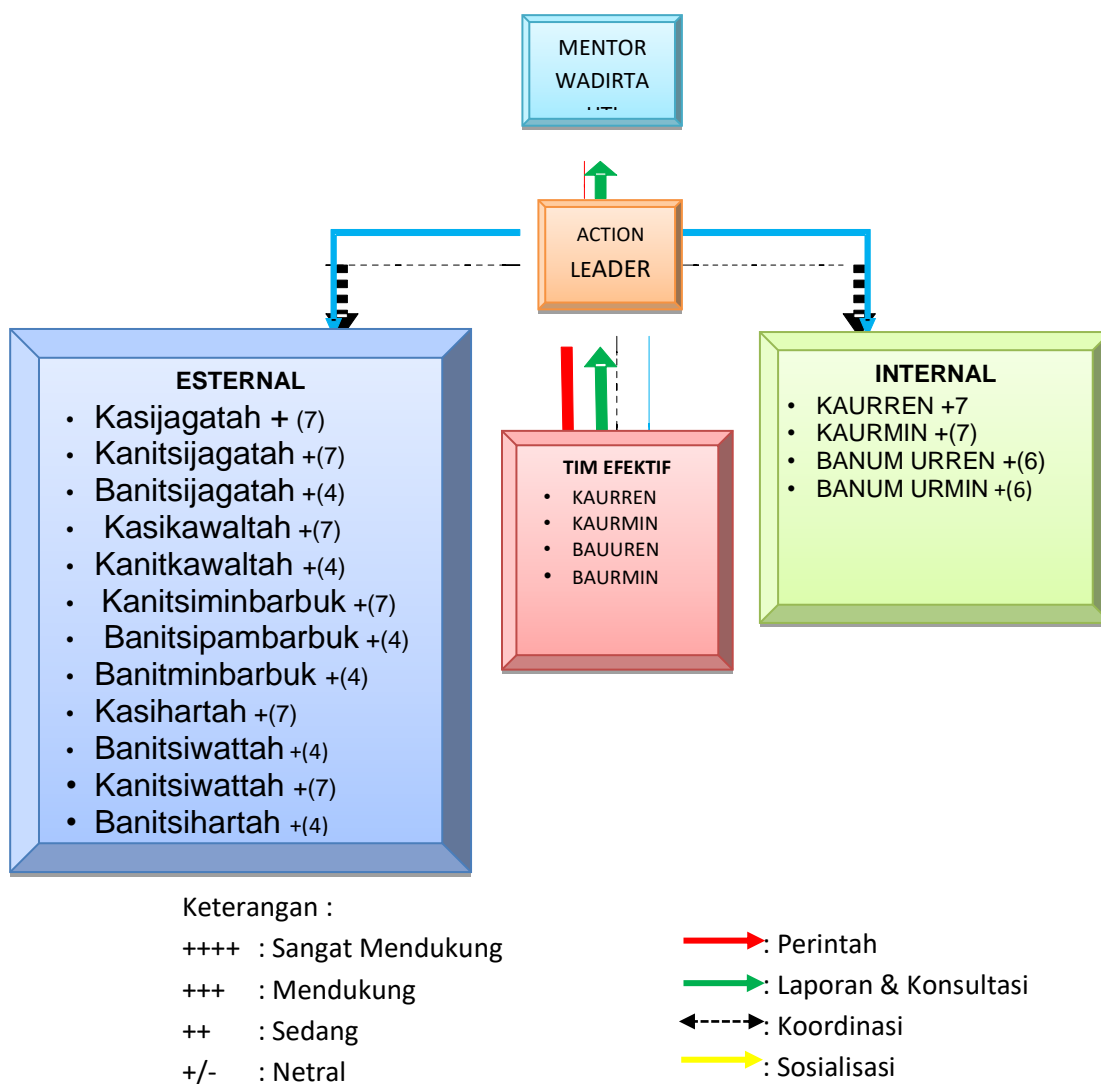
MENTOR
WADIRTA
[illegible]

ACTION
LEADER

ESTERNAL
- Kasijagatah + (7)
- Kanitsijagatah +(7)
- Banitsijagatah +(4)
- Kasikawaltah +(7)
- Kanitkawaltah +(4)
- Kanitsiminbarbuk +(7)
- Banitsipambarbuk +(4)
- Banitminbarbuk +(4)
- Kasihartah +(7)
- Banitsiwattah +(4)
- Kanitsiwattah +(7)
- Banitsihartah +(4)

TIM EFEKTIF
- KAURREN
- KAURMIN
- BAUUREN
- BAURMIN

INTERNAL
- KAURREN +7
- KAURMIN +(7)
- BANUM URREN +(6)
- BANUM URMIN +(6)

Keterangan :
++++ : Sangat Mendukung
+++ : Mendukung
++ : Sedang
+/- : Netral

: Perintah
: Laporan & Konsultasi
: Koordinasi
: Sosialisasi